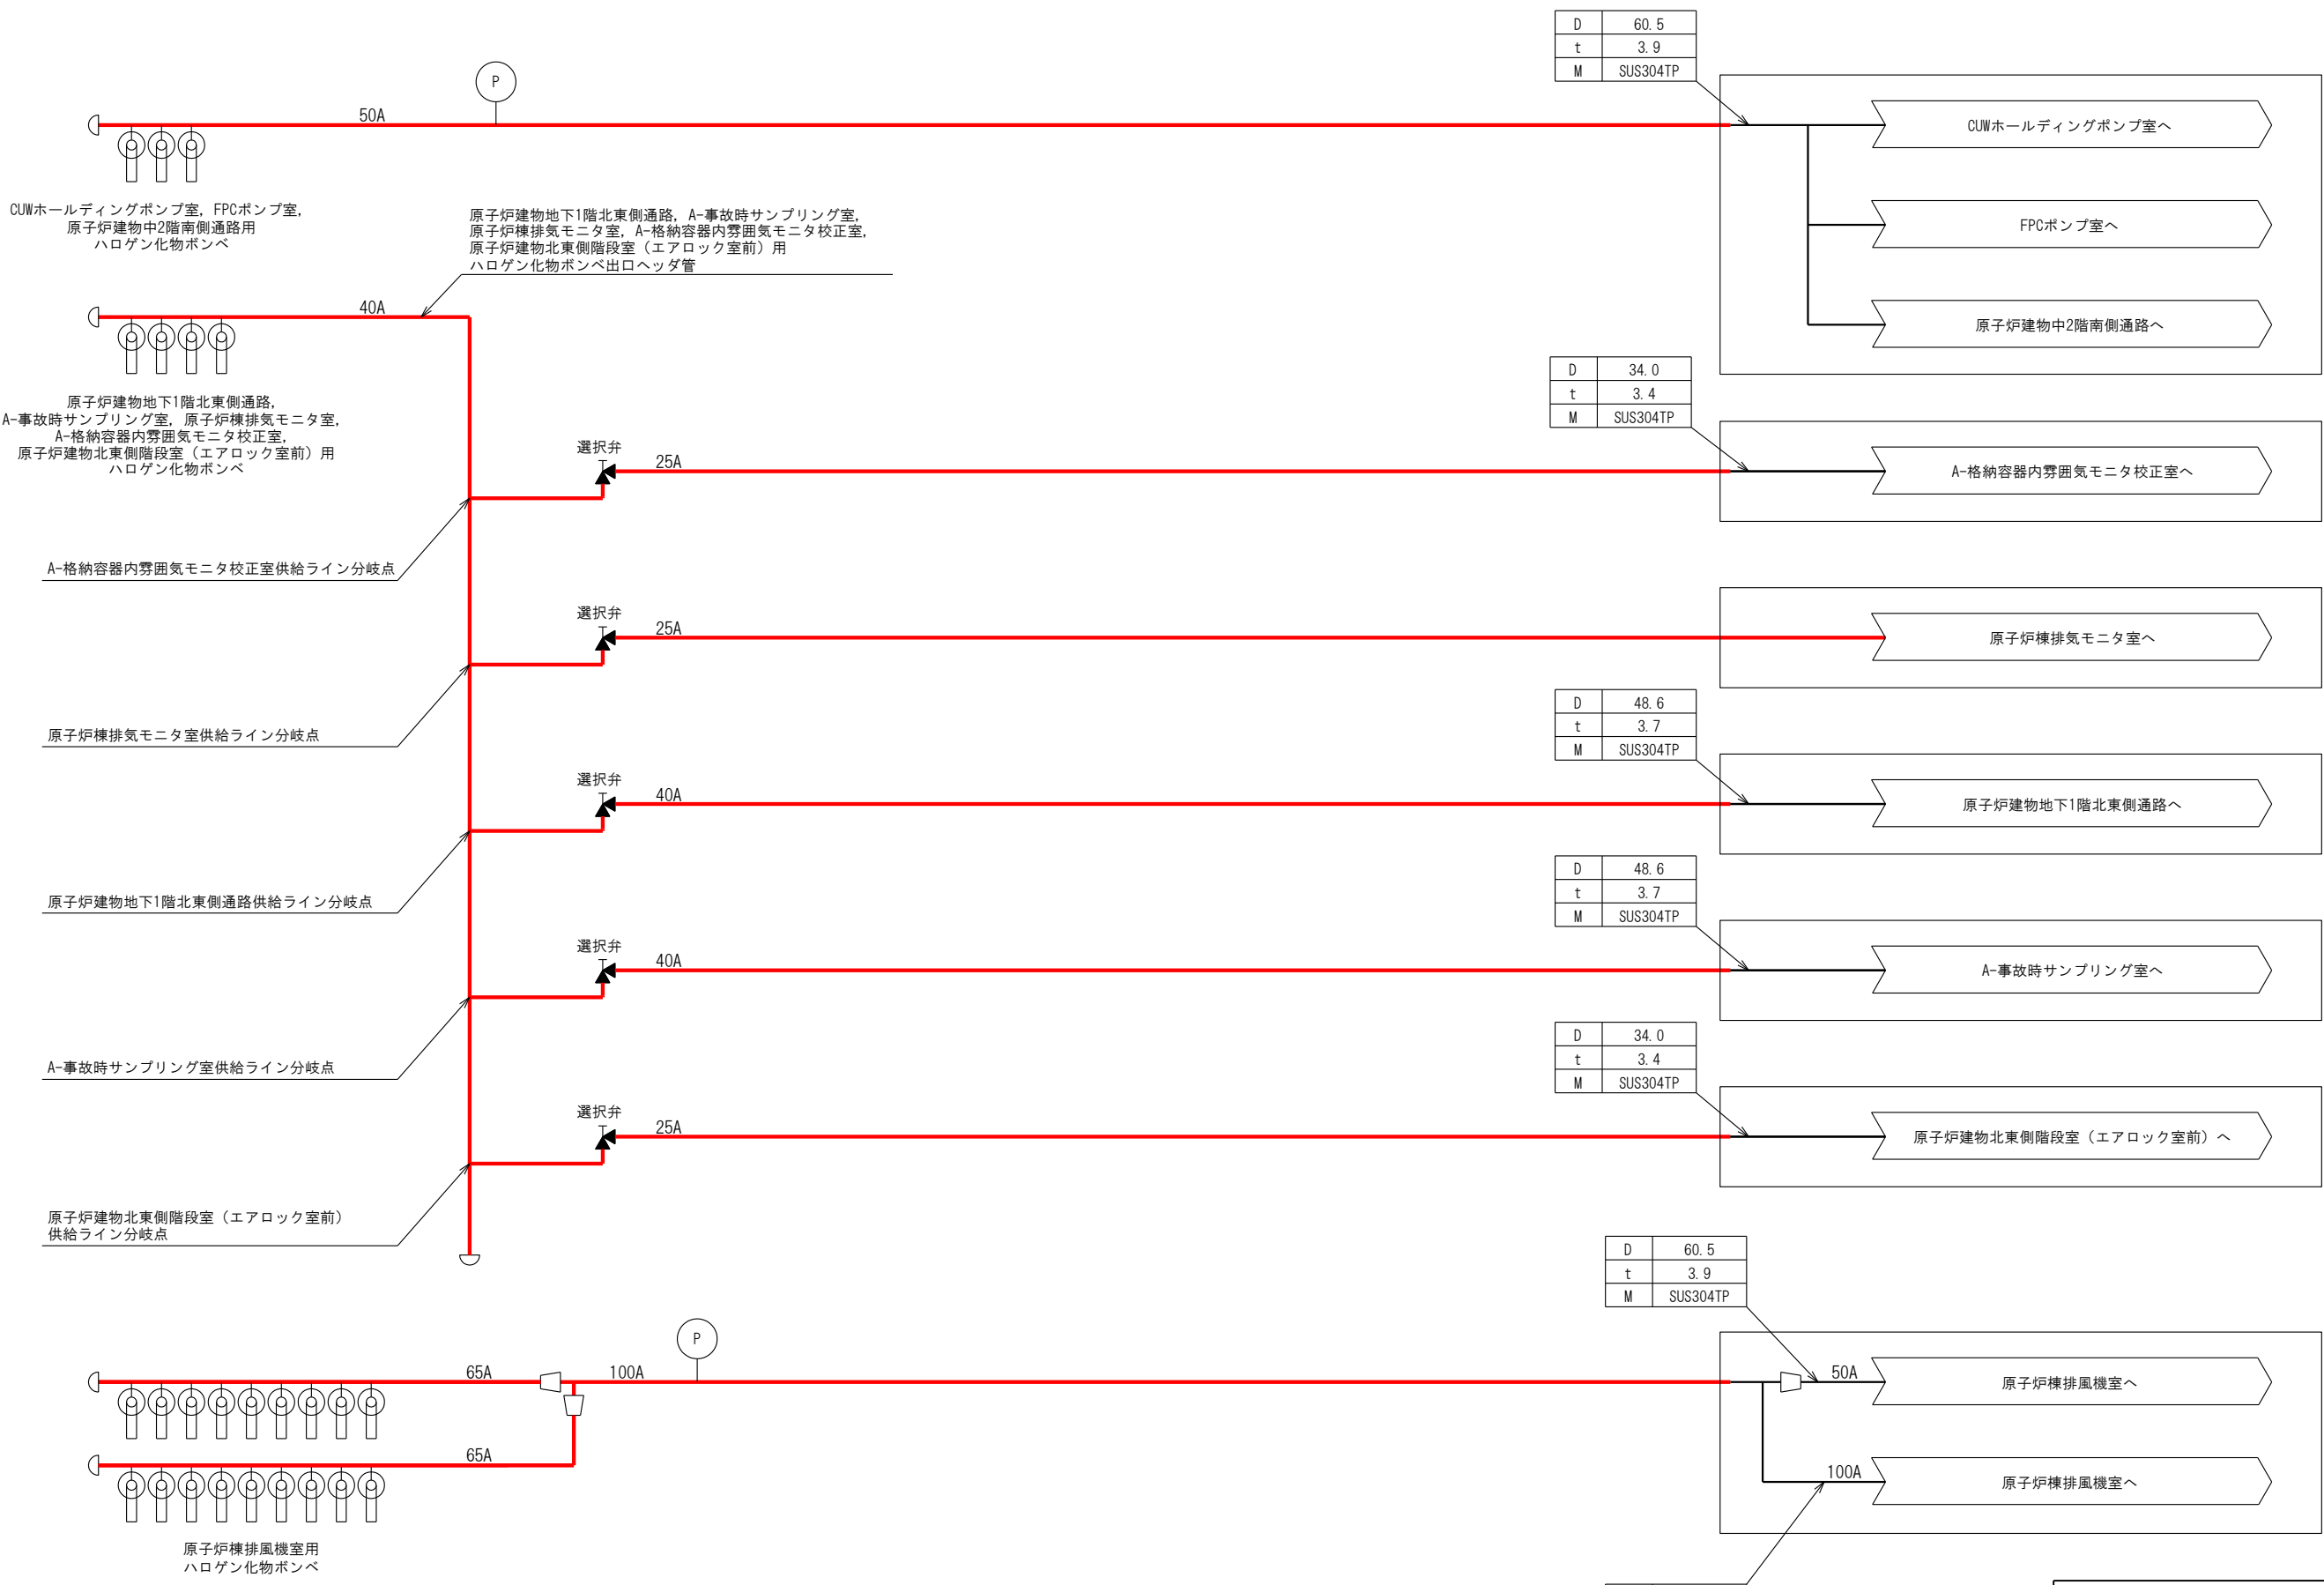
| D | 60.5 |
|---|---|
| t | 3.9 |
| M | SUS304TP |

P

50A

CUWホールディングポンプ室へ

FPCポンプ室へ

原子炉建物中2階南側通路へ

CUWホールディングポンプ室，FPCポンプ室，原子炉建物中2階南側通路用ハロゲン化物ボンベ

原子炉建物地下1階北東側通路，A-事故時サンプリング室，原子炉棟排気モニタ室，A-格納容器内雰囲気モニタ校正室，原子炉建物北東側階段室（エアロック室前）用ハロゲン化物ボンベ出口ヘッダ管

40A

| D | 34.0 |
|---|---|
| t | 3.4 |
| M | SUS304TP |

原子炉建物地下1階北東側通路，A-事故時サンプリング室，原子炉棟排気モニタ室，A-格納容器内雰囲気モニタ校正室，原子炉建物北東側階段室（エアロック室前）用ハロゲン化物ボンベ

選択弁

25A

A-格納容器内雰囲気モニタ校正室へ

A-格納容器内雰囲気モニタ校正室供給ライン分岐点

選択弁

25A

原子炉棟排気モニタ室へ

原子炉棟排気モニタ室供給ライン分岐点

| D | 48.6 |
|---|---|
| t | 3.7 |
| M | SUS304TP |

選択弁

40A

原子炉建物地下1階北東側通路へ

原子炉建物地下1階北東側通路供給ライン分岐点

| D | 48.6 |
|---|---|
| t | 3.7 |
| M | SUS304TP |

選択弁

40A

A-事故時サンプリング室へ

A-事故時サンプリング室供給ライン分岐点

| D | 34.0 |
|---|---|
| t | 3.4 |
| M | SUS304TP |

選択弁

25A

原子炉建物北東側階段室（エアロック室前）へ

原子炉建物北東側階段室（エアロック室前）供給ライン分岐点

| D | 60.5 |
|---|---|
| t | 3.9 |
| M | SUS304TP |

P

65A

100A

50A

原子炉棟排風機室へ

65A

100A

原子炉棟排風機室へ

原子炉棟排風機室用ハロゲン化物ボンベ